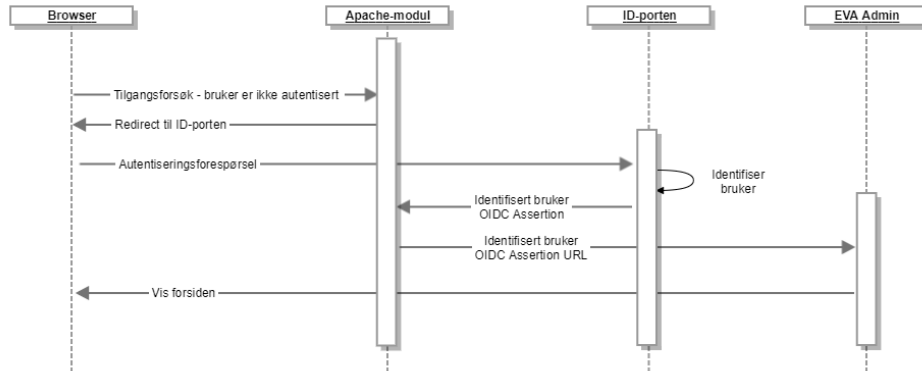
Browser

Apache-modul

ID-porten

EVA Admin

Tilgangsforsøk - bruker er ikke autentisert

Redirect til ID-porten

Autentiseringsforespørsel

Identifiser bruker

Identifisert bruker OIDC Assertion

Identifisert bruker OIDC Assertion URL

Vis forsiden